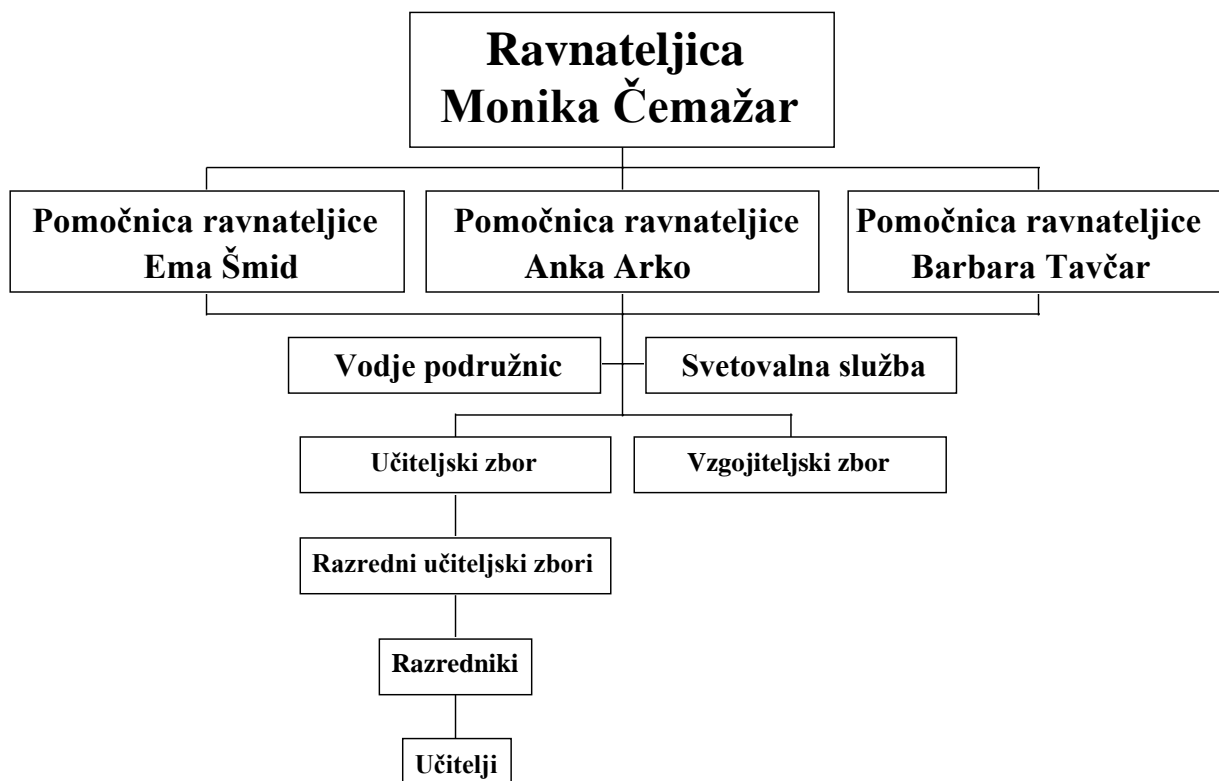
Ravnateljica
Monika Čemažar

Pomočnica ravnateljice
Ema Šmid

Pomočnica ravnateljice
Anka Arko

Pomočnica ravnateljice
Barbara Tavčar

Vodje podružnic

Svetovalna služba

Učiteljski zbor

Vzgojiteljski zbor

Razredni učiteljski zbori

Razredniki

Učitelji